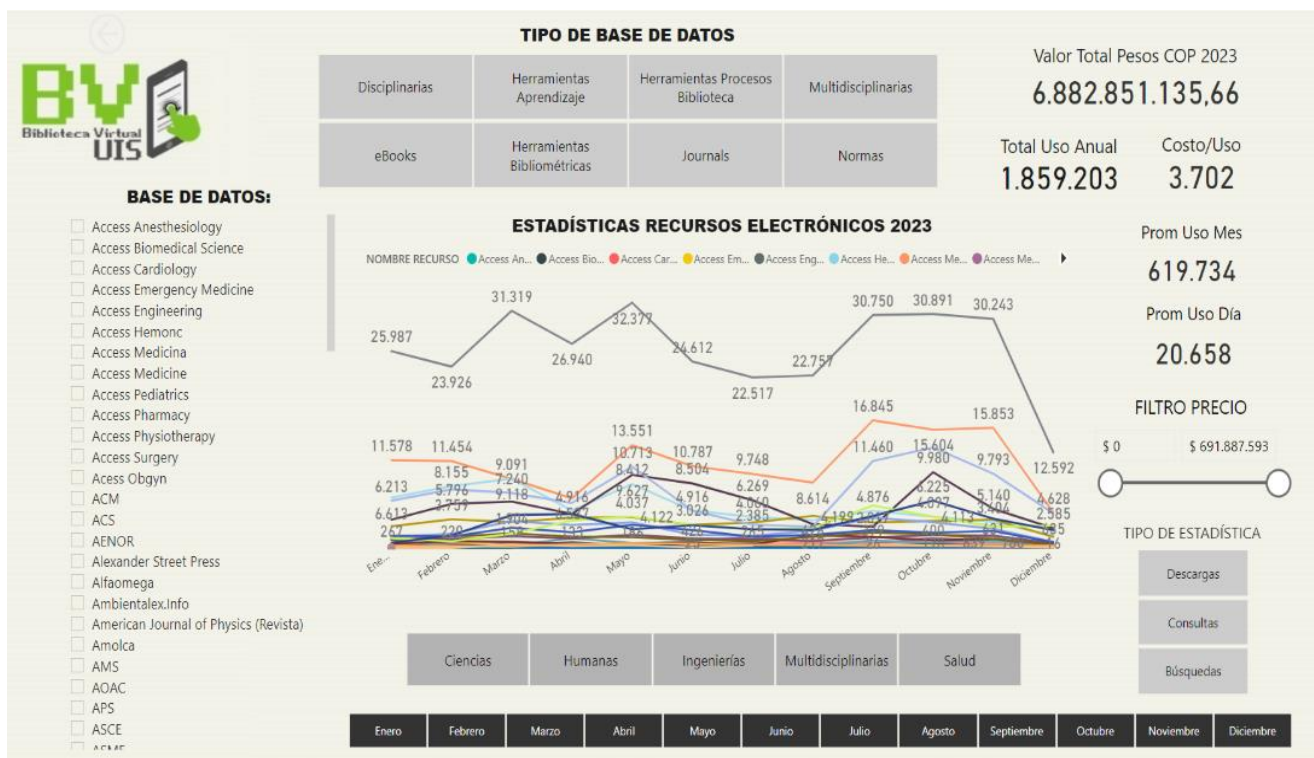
BV
Biblioteca Virtual UIS

TIPO DE BASE DE DATOS

| Disciplinarias | Herramientas Aprendizaje | Herramientas Procesos Biblioteca | Multidisciplinarias |
|---|---|---|---|
| eBooks | Herramientas Bibliométricas | Journals | Normas |

Valor Total Pesos COP 2023
6.882.851.135,66

Total Uso Anual
1.859.203

Costo/Uso
3.702

BASE DE DATOS:

Access Anesthesiology
Access Biomedical Science
Access Cardiology
Access Emergency Medicine
Access Engineering
Access Hemonc
Access Medicina
Access Medicine
Access Pediatrics
Access Pharmacy
Access Physiotherapy
Access Surgery
Acess Obgyn
ACM
ACS
AENOR
Alexander Street Press
Alfaomega
Ambientalex.Info
American Journal of Physics (Revista)
Amolca
AMS
AOAC
APS
ASCE
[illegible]

ESTADÍSTICAS RECURSOS ELECTRÓNICOS 2023

NOMBRE RECURSO Access An... Access Bio... Access Car... Access Em... Access Eng... Access He... Access Me... Access Me...

25.987 23.926 31.319 26.940 32.377 24.612 22.517 22.757 30.750 30.891 30.243 12.592
11.578 11.454 9.091 13.551 10.713 10.787 9.748 16.845 11.460 15.604 15.853 9.793
6.213 8.155 7.240 5.796 9.118 8.412 9.627 8.504 4.916 6.269 8.614 4.876 9.980 6.225 5.140 4.628 2.585
6.613 3.759 4.916 4.037 4.122 3.026 4.060 2.385 4.097 4.113 3.404
267 220 1.904 133 420 400 621

Ene... Febrero Marzo Abril Mayo Junio Julio Agosto Septiembre Octubre Noviembre Diciembre

Prom Uso Mes
619.734

Prom Uso Día
20.658

FILTRO PRECIO
$ 0
$ 691.887.593

TIPO DE ESTADÍSTICA
Descargas
Consultas
Búsquedas

Ciencias | Humanas | Ingenierías | Multidisciplinarias | Salud

Enero | Febrero | Marzo | Abril | Mayo | Junio | Julio | Agosto | Septiembre | Octubre | Noviembre | Diciembre